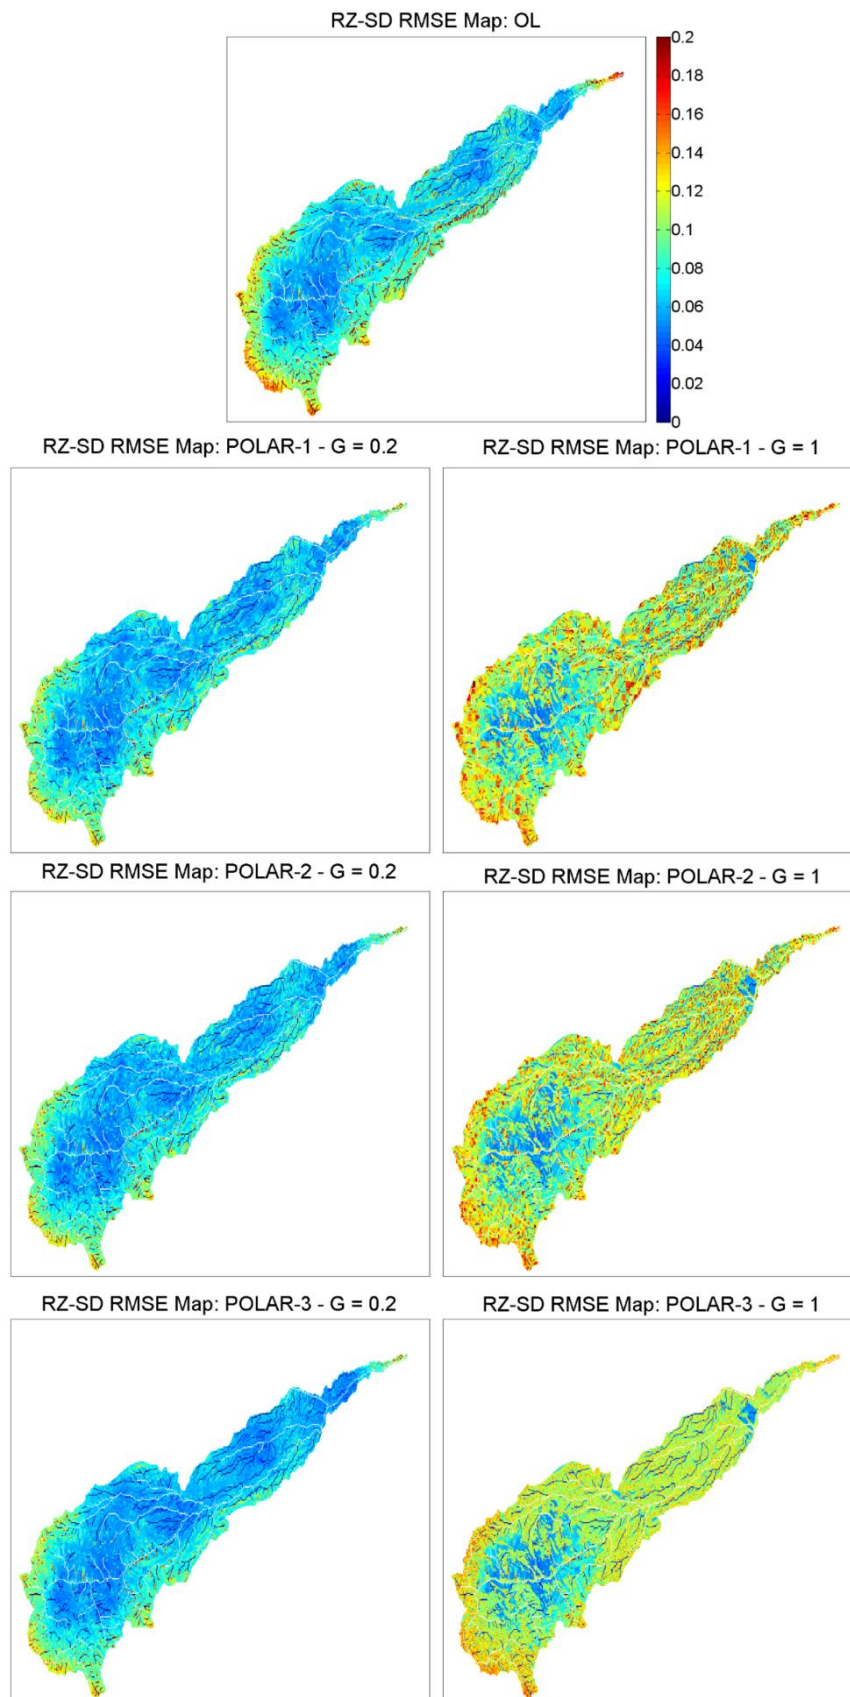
RZ-SD RMSE Map: OL

0.2
0.18
0.16
0.14
0.12
0.1
0.08
0.06
0.04
0.02
0

RZ-SD RMSE Map: POLAR-1 - G = 0.2

RZ-SD RMSE Map: POLAR-1 - G = 1

RZ-SD RMSE Map: POLAR-2 - G = 0.2

RZ-SD RMSE Map: POLAR-2 - G = 1

RZ-SD RMSE Map: POLAR-3 - G = 0.2

RZ-SD RMSE Map: POLAR-3 - G = 1